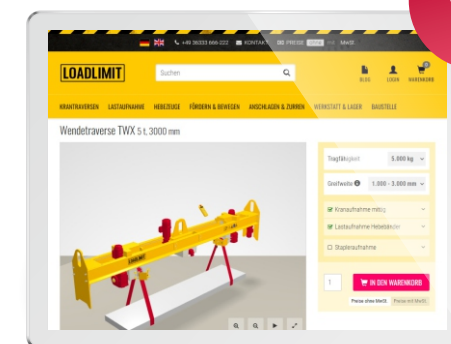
+49 36333 666-222 KONTAKT PREISE MwSt.

LOADLIMIT

Suchen

BLOG LOGIN WARENKORB

KRANTRAVERSEN LASTAUFNAHME HEBEZEUGE FÖRDERN & BEWEGEN ANSCHLAGEN & ZURREN WERKSTATT & LAGER BAUSTELLE

Wendetraverse TWX 5 t, 3000 mm

Tragfähigkeit 5.000 kg

Greifweite 1.000 - 3.000 mm

Kranaufnahme mittig

Lastaufnahme Hebebänder

Staplaufnahme

1 IN DEN WARENKORB

Preise ohne MwSt. Preise mit MwSt.

LOADLIMIT